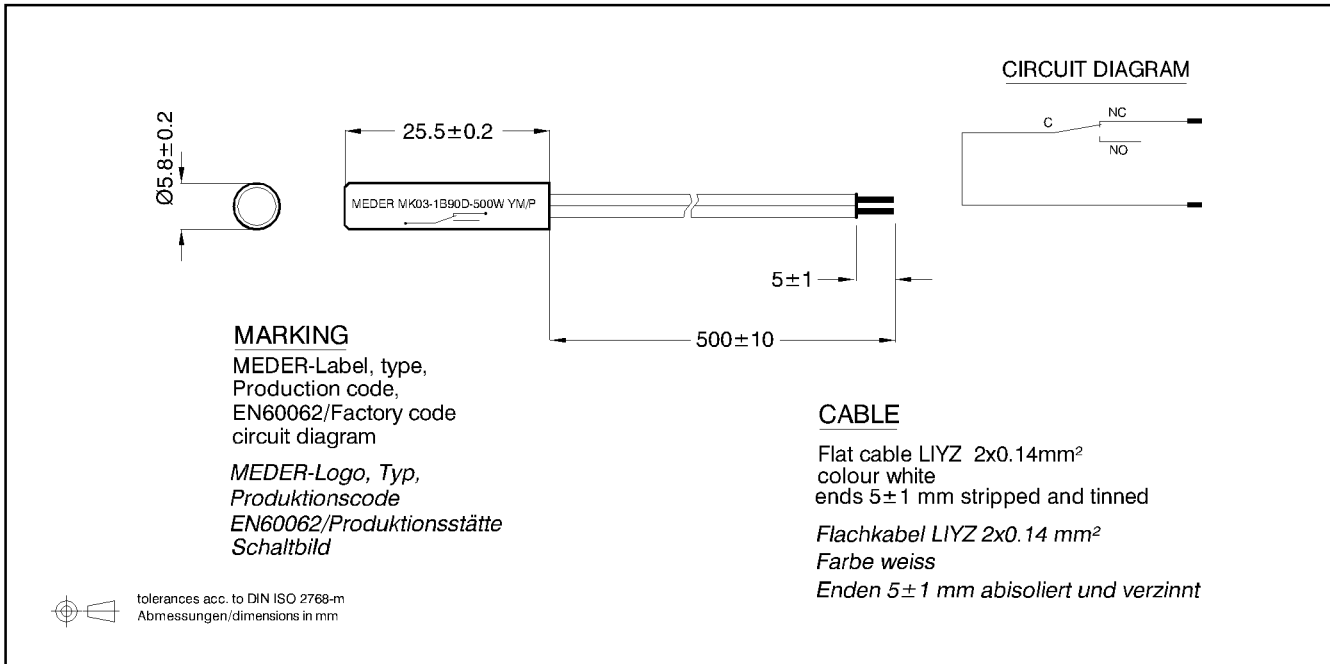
CIRCUIT DIAGRAM

C

NC

NO

Ø5.8±0.2

25.5±0.2

MEDER MK03-1B90D-500W YM/P

5±1

500±10

MARKING

MEDER-Label, type, Production code, EN60062/Factory code circuit diagram

*MEDER-Logo, Typ, Produktionscode EN60062/Produktionsstätte Schaltbild*

CABLE

Flat cable LIYZ 2x0.14mm²
colour white
ends 5±1 mm stripped and tinned

*Flachkabel LIYZ 2x0.14 mm²*
*Farbe weiss*
*Enden 5±1 mm abisoliert und verzinnt*

tolerances acc. to DIN ISO 2768-m
Abmessungen/dimensions in mm